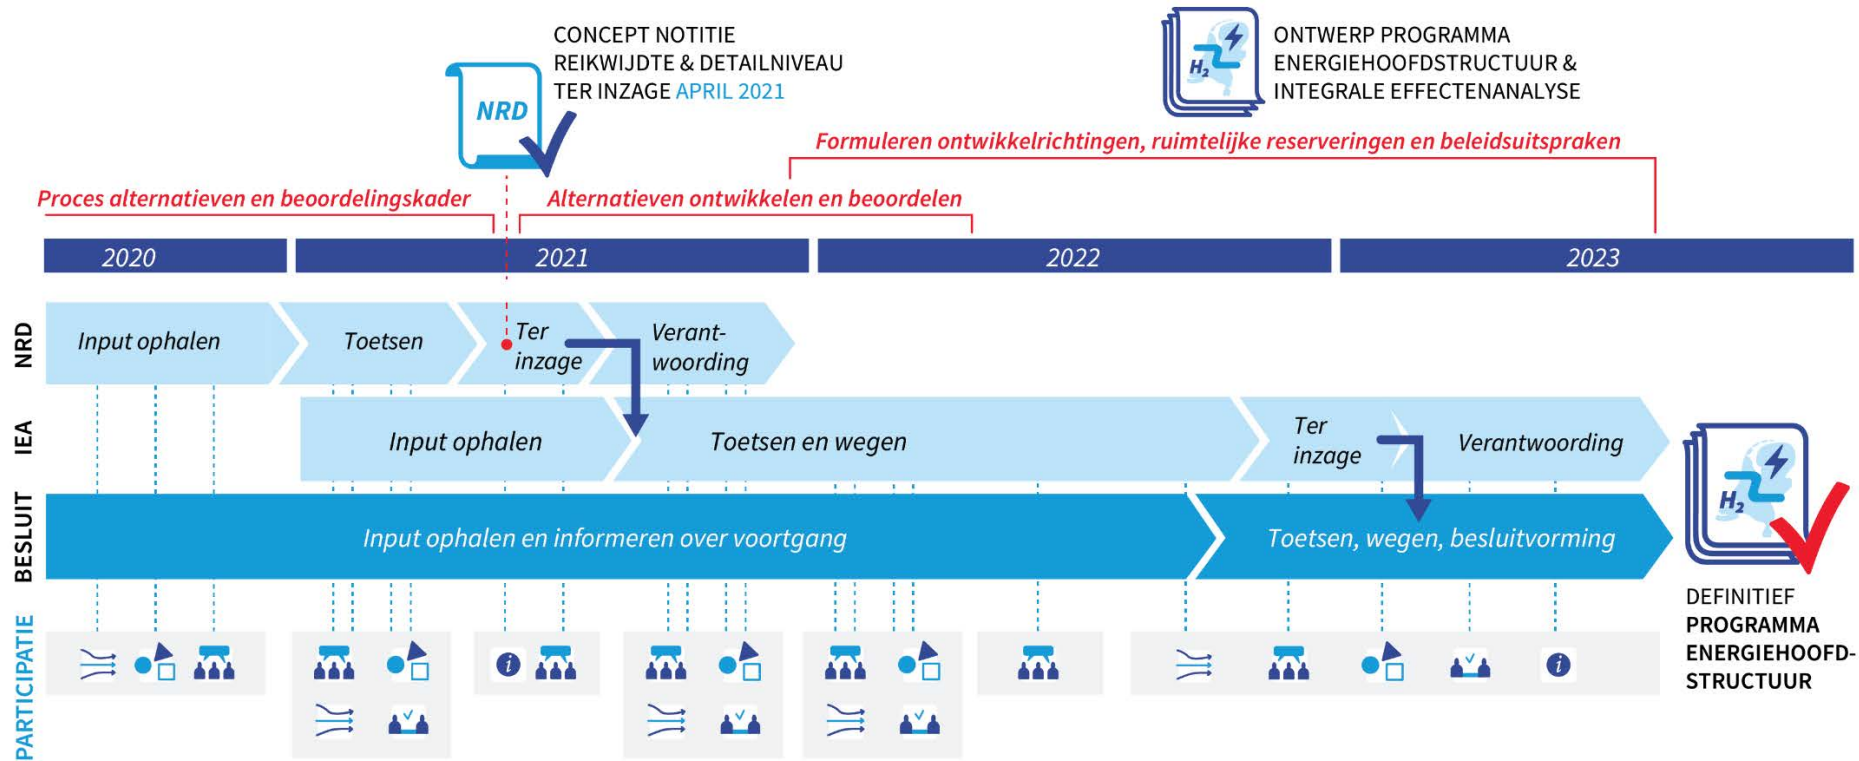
NRD

CONCEPT NOTITIE REIKWIJDTE & DETAILNIVEAU TER INZAGE APRIL 2021

$H_2$

ONTWERP PROGRAMMA ENERGIEHOOFDSTRUCTUUR & INTEGRALE EFFECTENANALYSE

Formuleren ontwikkelrichtingen, ruimtelijke reserveringen en beleidsuitspraken

Proces alternatieven en beoordelingskader

Alternatieven ontwikkelen en beoordelen

2020

2021

2022

2023

NRD

Input ophalen

Toetsen

Ter inzage

Verant-woording

IEA

Input ophalen

Toetsen en wegen

Ter inzage

Verantwoording

BESLUIT

Input ophalen en informeren over voortgang

Toetsen, wegen, besluitvorming

$H_2$

DEFINITIEF PROGRAMMA ENERGIEHOOFDSTRUCTUUR

PARTICIPATIE